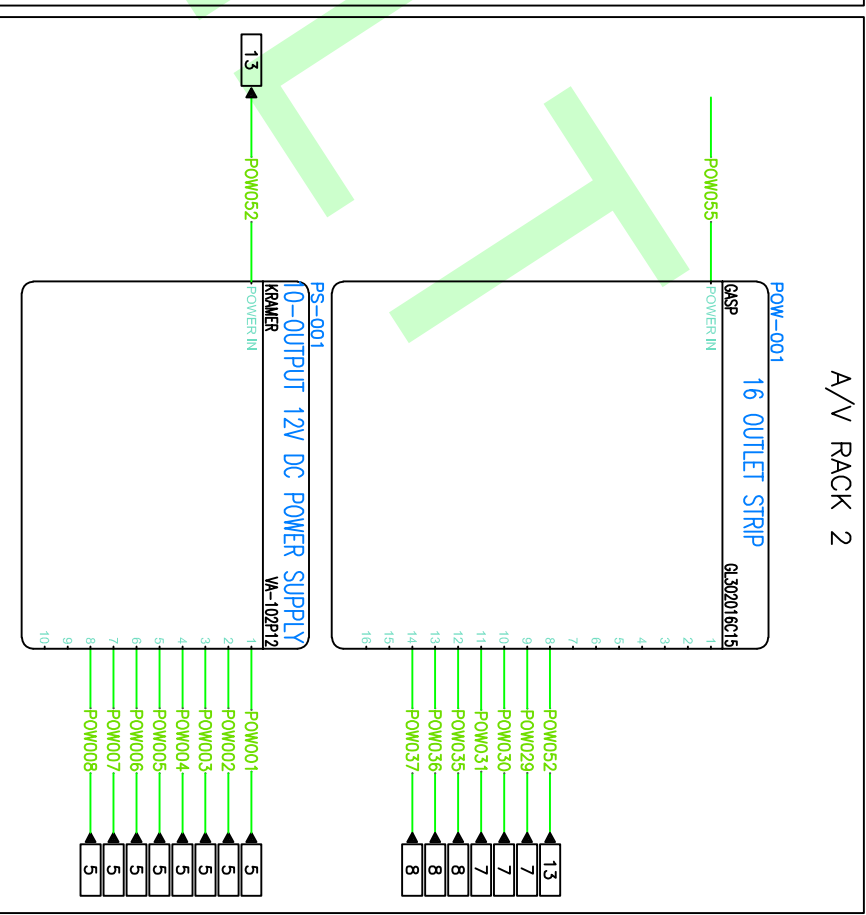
A/V RACK 2

POW-001
GASP
16 OUTLET STRIP
GL3020I6C15
POWER IN
POW055
1
2
3
4
5
6
7
8
9
10
11
12
13
14
15
16
POW052
POW029
POW030
POW031
POW035
POW036
POW037
13
7
7
7
8
8
8

PS-001
KRAMER
10-OUTPUT 12V DC POWER SUPPLY
VA-102P12
POWER IN
POW052
13
1
2
3
4
5
6
7
8
9
10
POW001
POW002
POW003
POW004
POW005
POW006
POW007
POW008
5
5
5
5
5
5
5
5